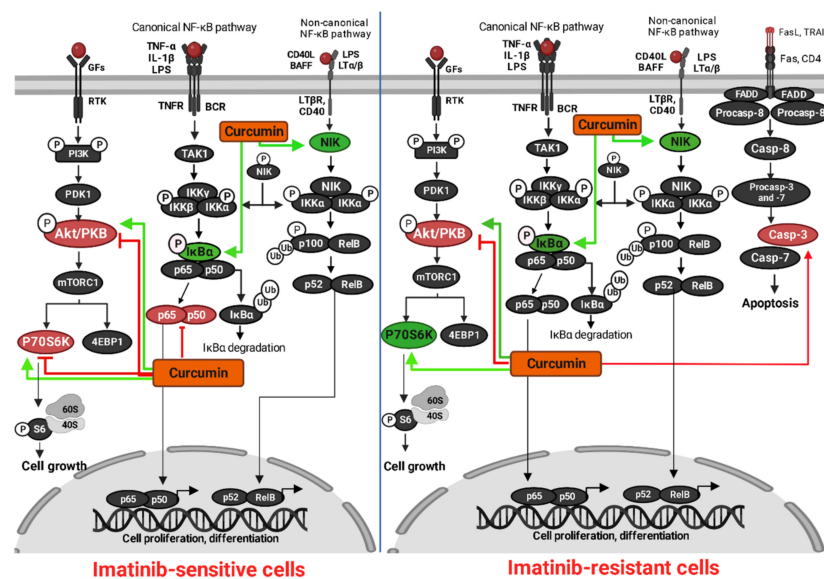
Canonical NF-κB pathway

Non-canonical NF-κB pathway

GFs

TNF-α
IL-1β
LPS

CD40L
BAFF

LPS
LTα/β

RTK

TNFR

BCR

LTβR,
CD40

Curcumin

NIK

P
PI3K
P

TAK1

P
NIK

PDK1

IKKγ
IKKβ
IKKα
P P

NIK
IKKα
IKKα
P P

P
Akt/PKB

P
IκBα

Ub
p100
RelB

p65
p50

Ub
Ub

mTORC1

p52
RelB

p65
p50

IκBα

P70S6K

4EBP1

IκBα degradation

Curcumin

60S
40S

P
S6

Cell growth

p65
p50

p52
RelB

Cell proliferation, differentiation

Imatinib-sensitive cells

Canonical NF-κB pathway

Non-canonical NF-κB pathway

FasL, TRAI

GFs

TNF-α
IL-1β
LPS

CD40L
BAFF

LPS
LTα/β

Fas, CD4

RTK

TNFR

BCR

LTβR,
CD40

FADD
FADD

Procasp-8
Procasp-8

Curcumin

NIK

P
PI3K
P

TAK1

P
NIK

Casp-8

PDK1

IKKγ
IKKβ
IKKα
P P

NIK
IKKα
IKKα
P P

Procasp-3
and -7

P
Akt/PKB

P
IκBα

Ub
p100
RelB

Casp-3

p65
p50

Ub
Ub

Casp-7

mTORC1

p65
p50

IκBα

p52
RelB

Apoptosis

P70S6K

4EBP1

IκBα degradation

Curcumin

60S
40S

P
S6

Cell growth

p65
p50

p52
RelB

Cell proliferation, differentiation

Imatinib-resistant cells